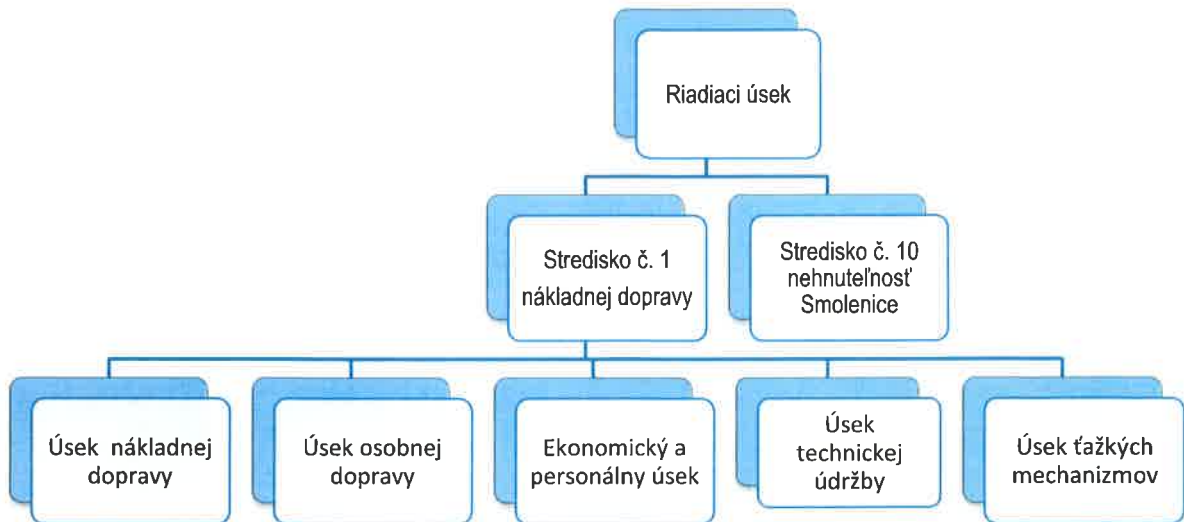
Riadiaci úsek

Stredisko č. 1 nákladnej dopravy

Stredisko č. 10 nehnuteľnosť Smolenice

Úsek nákladnej dopravy

Úsek osobnej dopravy

Ekonomický a personálny úsek

Úsek technickej údržby

Úsek ťažkých mechanizmov